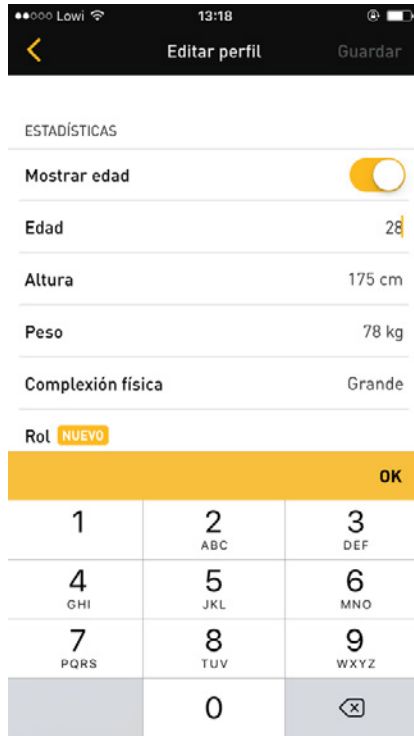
●●○○○ Lowi 13:18

Editar perfil Guardar

ESTADÍSTICAS

Mostrar edad

Edad 28

Altura 175 cm

Peso 78 kg

Complexión física Grande

Rol NUEVO

OK

| 1 | 2 ABC | 3 DEF |
|---|---|---|
| 4 GHI | 5 JKL | 6 MNO |
| 7 PQRS | 8 TUV | 9 WXYZ |
| | 0 | |